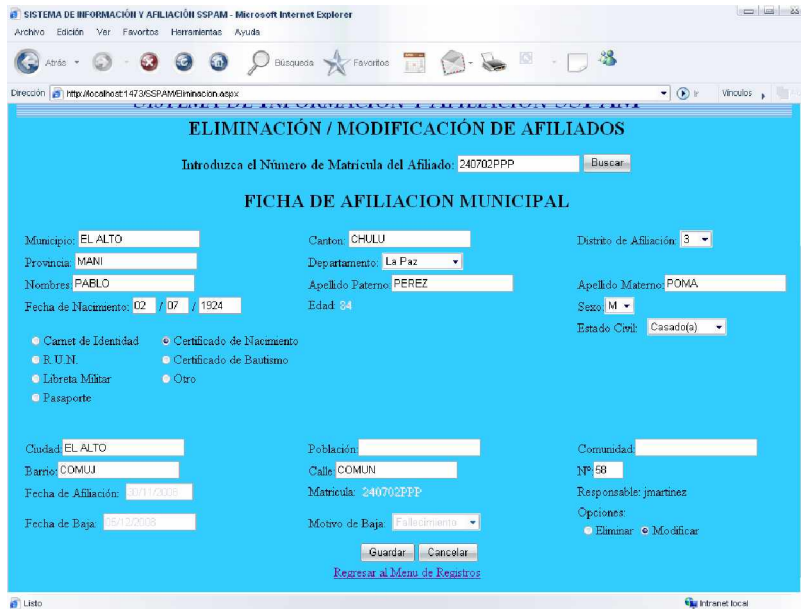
SISTEMA DE INFORMACIÓN Y AFILIACIÓN SSPAM - Microsoft Internet Explorer

Archivo Edición Ver Favoritos Herramientas Ayuda

Atrás Búsqueda Favoritos

Dirección http://localhost:1473/SSPAM/Eliminacion.aspx Ir Vínculos

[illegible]

ELIMINACIÓN / MODIFICACIÓN DE AFILIADOS

Introduzca el Número de Matricula del Afiliado: 240702PPP Buscar

FICHA DE AFILIACION MUNICIPAL

Municipio: EL ALTO
Canton: CHULU
Distrito de Afiliación: 3
Provincia: MANI
Departamento: La Paz
Nombres: PABLO
Apellido Paterno: PEREZ
Apellido Materno: POMA
Fecha de Nacimiento: 02 / 07 / 1924
Edad: 84
Sexo: M
Estado Civil: Casado(a)

Carnet de Identidad
Certificado de Nacimiento
R.U.N.
Certificado de Bautismo
Libreta Militar
Otro
Pasaporte

Ciudad: EL ALTO
Población:
Comunidad:
Barrio: COMUJ
Calle: COMUN
Nº: 58
Fecha de Afiliación: 30/11/2008
Matricula: 240702PPP
Responsable: jmartinez
Opciones:
Fecha de Baja: 25/12/2008
Motivo de Baja: Fallecimiento
Eliminar Modificar

Guardar Cancelar

Regresar al Menu de Registros

Listo

Intranet local